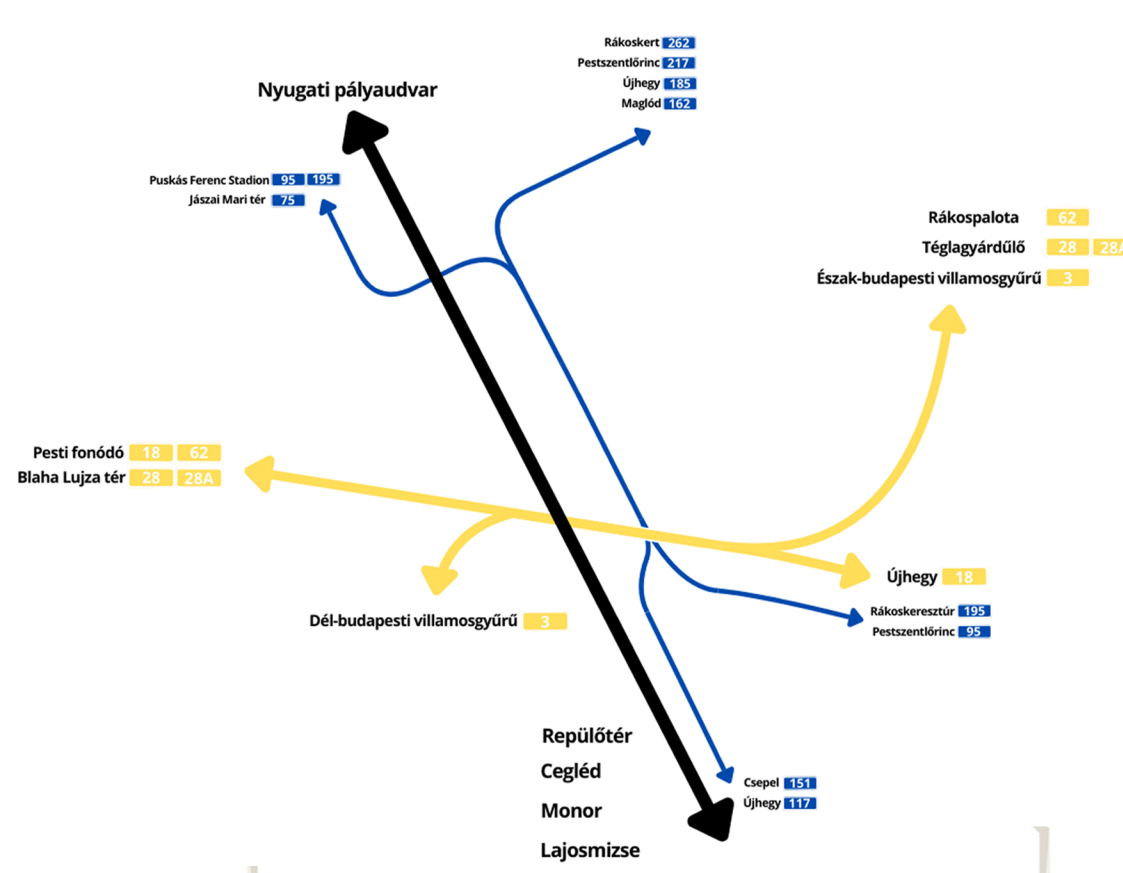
Rákoskert 262
Pestszentlőrinc 217
Újhegy 185
Maglód 162

Nyugati pályaudvar

Puskás Ferenc Stadion 95 195
Jászai Mari tér 75

Rákospalota 62
Téglagyárdűlő 28 28A
Észak-budapesti villamosgyűrű 3

Pesti fonódó 18 62
Blaha Lujza tér 28 28A

Újhegy 18

Dél-budapesti villamosgyűrű 3

Rákoskeresztúr 195
Pestszentlőrinc 95

Repülőtér
Cegléd
Monor
Lajosmizse

Csepel 151
Újhegy 117